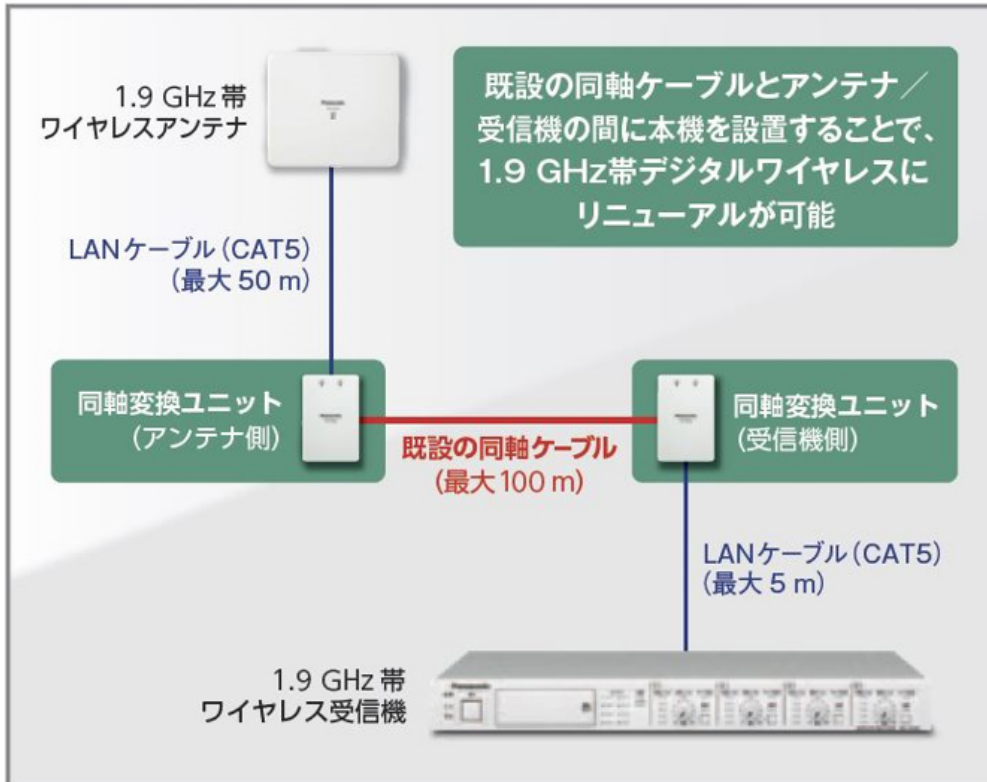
1.9 GHz帯
ワイヤレスアンテナ

既設の同軸ケーブルとアンテナ／受信機の間に本機を設置することで、1.9 GHz帯デジタルワイヤレスにリニューアルが可能

LANケーブル（CAT5）
（最大 50 m）

同軸変換ユニット
（アンテナ側）

既設の同軸ケーブル
（最大100 m）

同軸変換ユニット
（受信機側）

LANケーブル（CAT5）
（最大 5 m）

1.9 GHz帯
ワイヤレス受信機